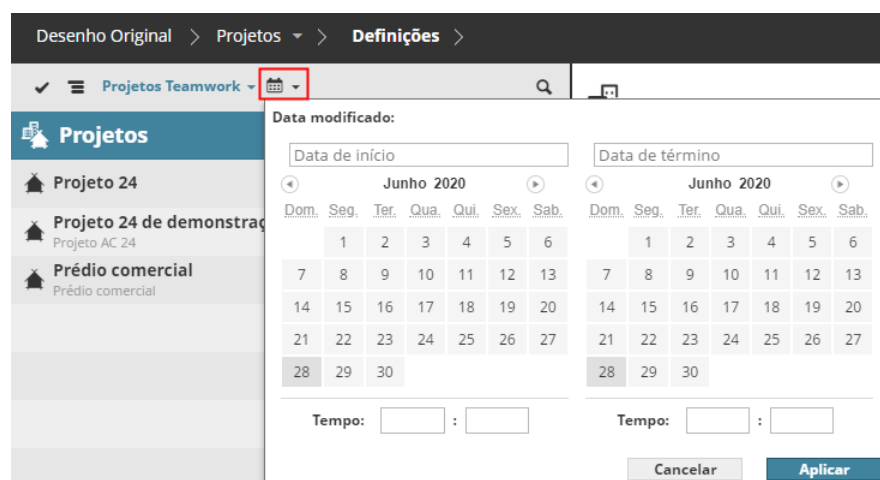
Desenho Original > Projetos > Definições >

Projetos Teamwork

Projetos

Projeto 24

Projeto 24 de demonstraç
Projeto AC 24

Prédio comercial
Prédio comercial

Data modificado:

Data de início

Junho 2020

| Dom. | Seg. | Ter. | Qua. | Qui. | Sex. | Sab. |
|---|---|---|---|---|---|---|
| | 1 | 2 | 3 | 4 | 5 | 6 |
| 7 | 8 | 9 | 10 | 11 | 12 | 13 |
| 14 | 15 | 16 | 17 | 18 | 19 | 20 |
| 21 | 22 | 23 | 24 | 25 | 26 | 27 |
| 28 | 29 | 30 | | | | |

Tempo: :

Data de término

Junho 2020

| Dom. | Seg. | Ter. | Qua. | Qui. | Sex. | Sab. |
|---|---|---|---|---|---|---|
| | 1 | 2 | 3 | 4 | 5 | 6 |
| 7 | 8 | 9 | 10 | 11 | 12 | 13 |
| 14 | 15 | 16 | 17 | 18 | 19 | 20 |
| 21 | 22 | 23 | 24 | 25 | 26 | 27 |
| 28 | 29 | 30 | | | | |

Tempo: :

Cancelar Aplicar